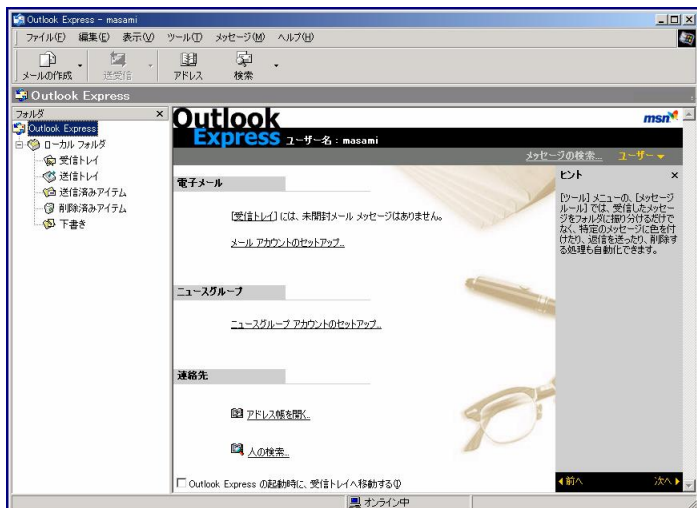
Outlook Express - masami

ファイル(F) 編集(E) 表示(V) ツール(T) メッセージ(M) ヘルプ(H)

メールの作成 送受信 アドレス 検索

Outlook Express

フォルダ ×

Outlook Express
ローカル フォルダ
受信トレイ
送信トレイ
送信済みアイテム
削除済みアイテム
下書き

Outlook Express ユーザー名：masami

msn

メッセージの検索... ユーザー

電子メール

[受信トレイ] には、未開封メール メッセージはありません。

メール アカウントのセットアップ...

ニュースグループ

ニュースグループ アカウントのセットアップ...

連絡先

アドレス帳を開く...

人の検索...

Outlook Express の起動時に、受信トレイへ移動する(I)

ヒント ×

[ツール] メニューの、[メッセージルール] では、受信したメッセージをフォルダに振り分けるだけでなく、特定のメッセージに色を付けたり、返信を送ったり、削除する処理も自動化できます。

前へ 次へ

オンライン中